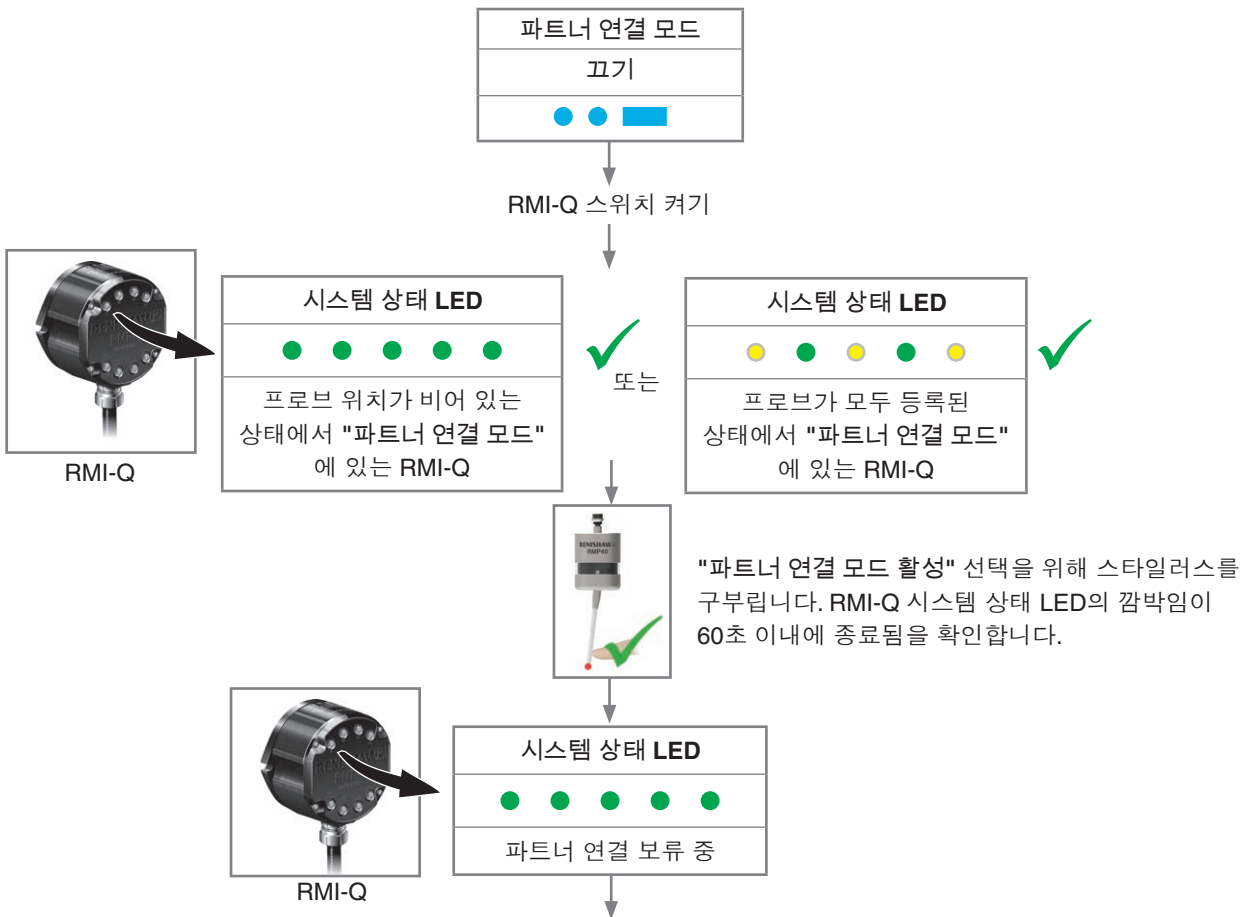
파트너 연결 모드

끄기

RMI-Q 스위치 켜기

시스템 상태 LED

프로브 위치가 비어 있는 상태에서 "파트너 연결 모드" 에 있는 RMI-Q

RMI-Q

또는

시스템 상태 LED

프로브가 모두 등록된 상태에서 "파트너 연결 모드" 에 있는 RMI-Q

RENISHAW
RMP40

"파트너 연결 모드 활성" 선택을 위해 스타일러스를 구부립니다. RMI-Q 시스템 상태 LED의 깜박임이 60초 이내에 종료됨을 확인합니다.

시스템 상태 LED

파트너 연결 보류 중

RMI-Q